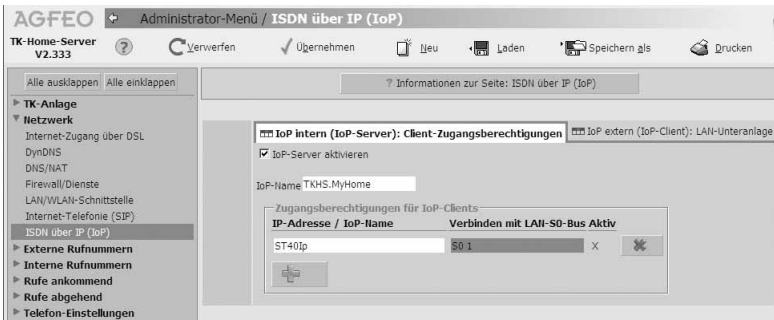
AGFEO Administrator-Menü / ISDN über IP (IoP)

TK-Home-Server V2.333

Verwerfen Übernehmen Neu Laden Speichern als Drucken

Alle ausklappen Alle einklappen

? Informationen zur Seite: ISDN über IP (IoP)

TK-Anlage
Netzwerk
Internet-Zugang über DSL
DynDNS
DNS/NAT
Firewall/Dienste
LAN/WLAN-Schnittstelle
Internet-Telefonie (SIP)
ISDN über IP (IoP)
Externe Rufnummern
Interne Rufnummern
Rufe ankommend
Rufe abgehend
Telefon-Einstellungen

IoP intern (IoP-Server): Client-Zugangsberechtigungen IoP extern (IoP-Client): LAN-Unteranlage

IoP-Server aktivieren

IoP-Name TKHS.MyHome

Zugangsberechtigungen für IoP-Clients

| IP-Adresse / IoP-Name | Verbinden mit LAN-S0-Bus Aktiv |
|---|---|
| ST40Ip | S0 1 X |